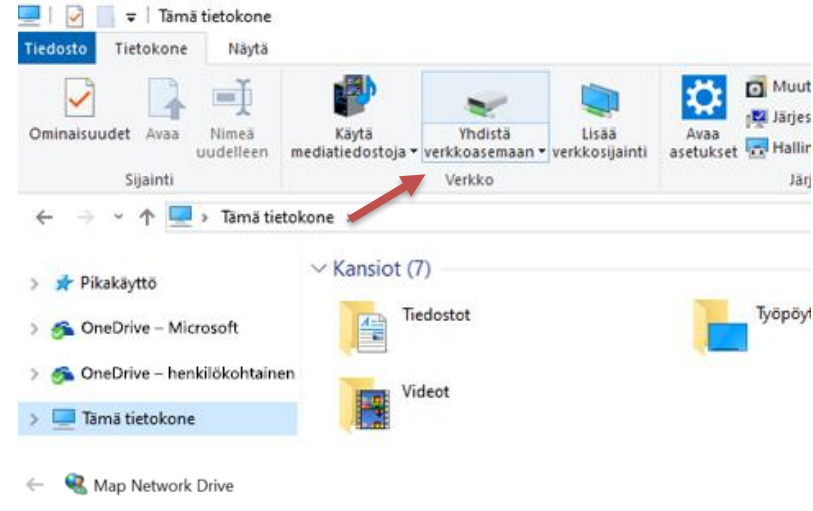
Tämä tietokone

Tiedosto Tietokone Näytä

Ominaisuudet Avaa Nimeä uudelleen

Sijainti

Käytä mediatiedostoja

Yhdistä verkkoasemaan

Lisää verkkosijainti

Verkko

Avaa asetukset

Muut

Järjes

Hallin

Järj

Tämä tietokone

Pikakäyttö

OneDrive – Microsoft

OneDrive – henkilökohtainen

Tämä tietokone

Kansiot (7)

Tiedostot

Työpöyt

Videot

Map Network Drive